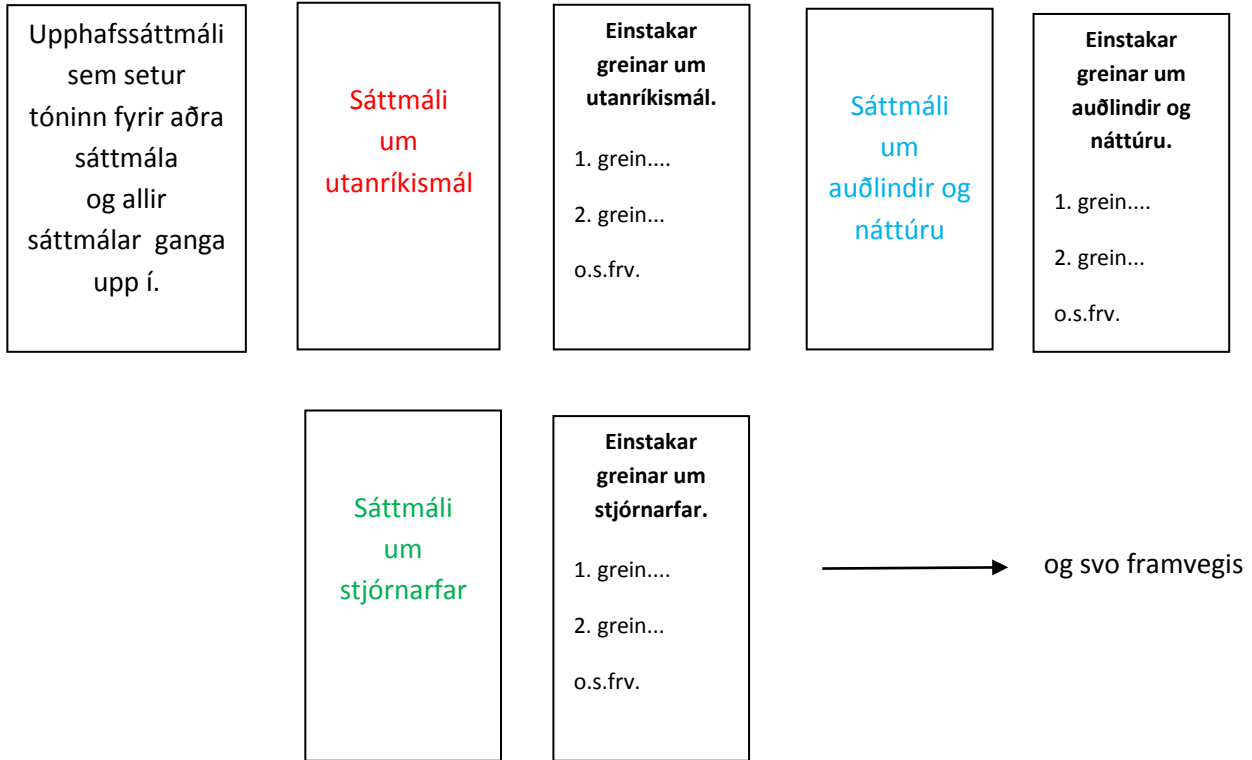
Upphafssáttmáli sem setur tóninn fyrir aðra sáttmála og allir sáttmálar ganga upp í.

Sáttmáli um utanríkismál

**Einstakar greinar um utanríkismál.**

1. grein....

2. grein...

o.s.frv.

Sáttmáli um auðlindir og náttúru

**Einstakar greinar um auðlindir og náttúru.**

1. grein....

2. grein...

o.s.frv.

Sáttmáli um stjórnarfar

**Einstakar greinar um stjórnarfar.**

1. grein....

2. grein...

o.s.frv.

og svo framvegis